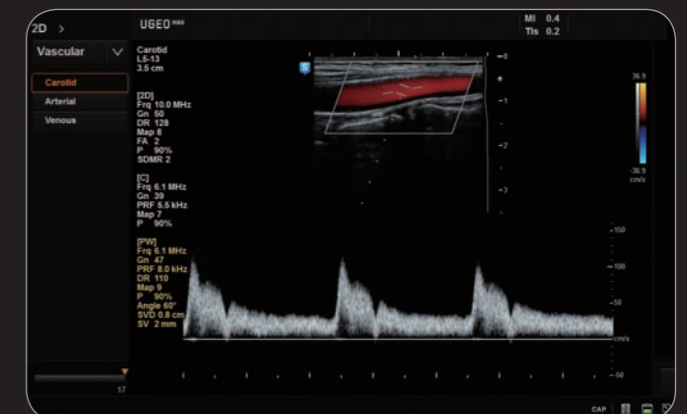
2D >

UGEO

MI 0.4
TIs 0.2

Vascular

Carotid
Arterial
Venous

Carotid
L5-13
3.5 cm

[2D]
Frq 10.0 MHz
Gn 50
DR 128
Map 8
FA 2
P 90%
SDMR 2

[C]
Frq 6.1 MHz
Gn 39
PRF 5.5 kHz
Map 7
P 90%

[PW]
Frq 6.1 MHz
Gn 47
PRF 8.0 kHz
DR 110
Map 9
P 90%
Angle 60°
SVD 0.8 cm
SV 2 mm

0
-1
-2
-3

36.9
-36.9
cm/s

150
100
50
cm/s
-50

17

CAP